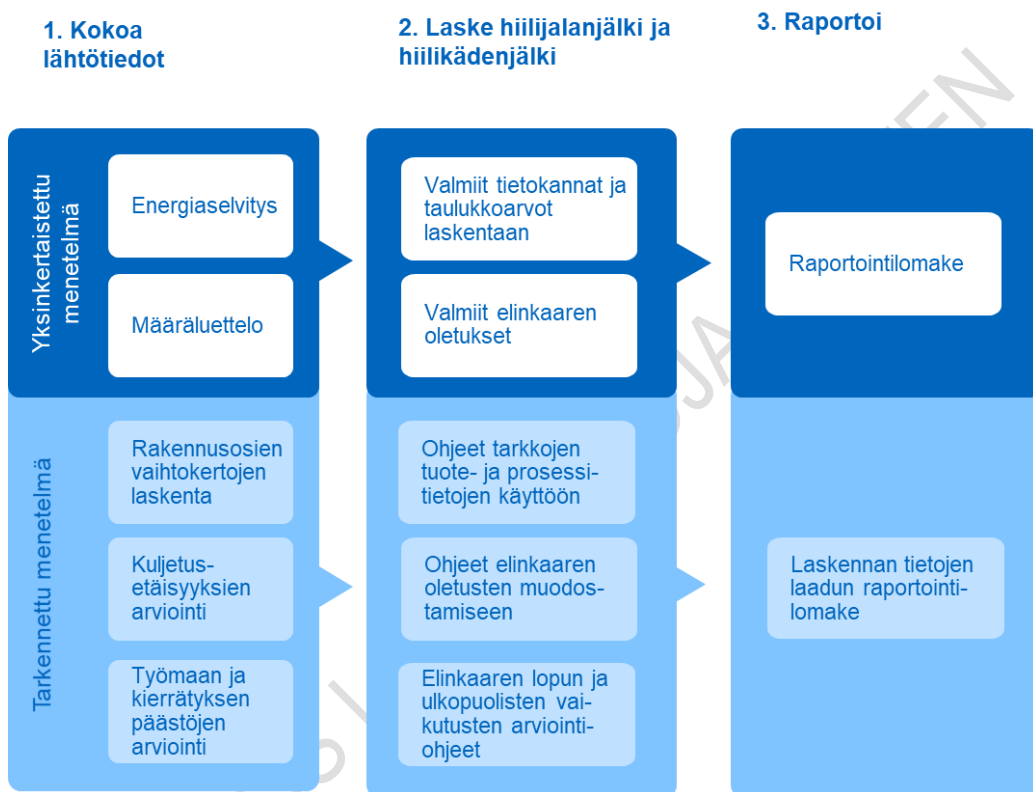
1. Kokoa lähtötiedot

2. Laske hiilijalanjälki ja hiilikädenjälki

3. Raportoi

Yksinkertaistettu menetelmä

Energiaselvitys

Määräluettelo

Valmiit tietokannat ja taulukkoarvot laskentaan

Valmiit elinkaaren oletukset

Raportointilomake

Tarkennettu menetelmä

Rakennusosien vaihtokertojen laskenta

Kuljetusetäisyyksien arviointi

Työmaan ja kierrätyksen päästöjen arviointi

Ohjeet tarkkojen tuote- ja prosessitietojen käyttöön

Ohjeet elinkaaren oletusten muodostamiseen

Elinkaaren lopun ja ulkopuolisten vaikutusten arviointiohjeet

Laskennan tietojen laadun raportointilomake